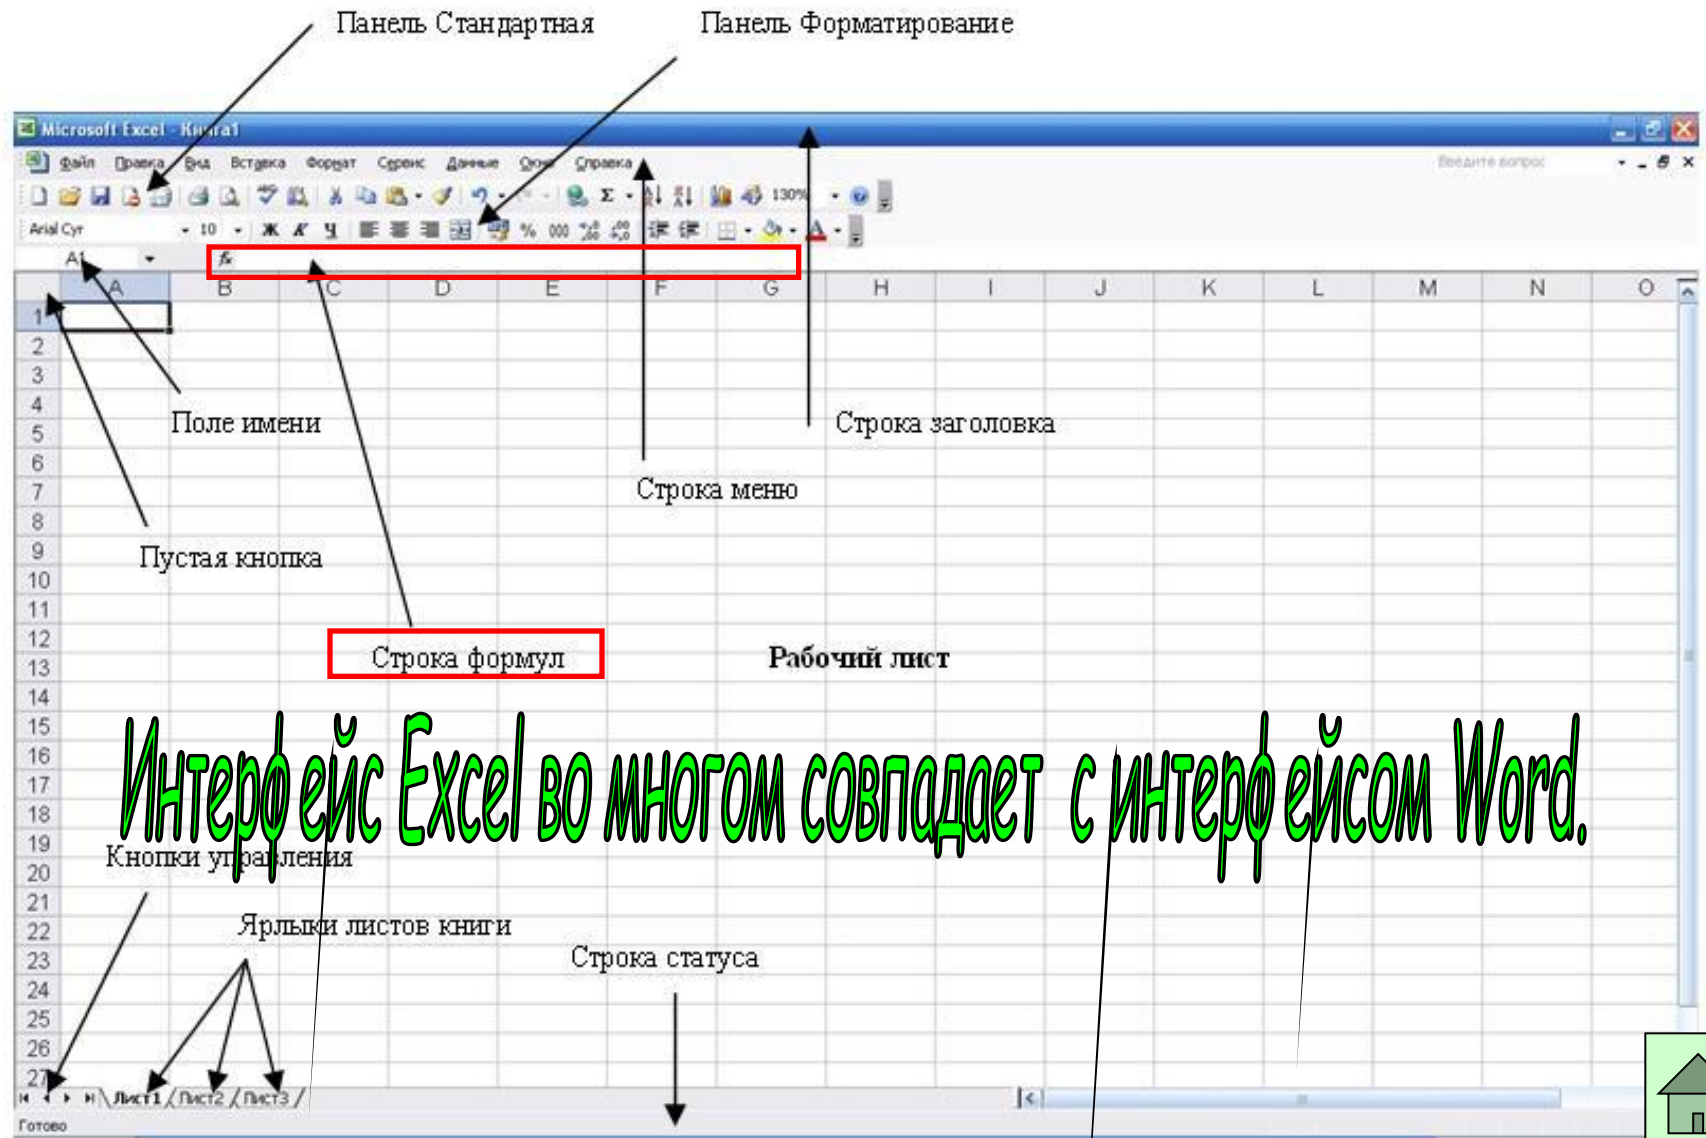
Панель Стандартная

Панель Форматирование

Microsoft Excel - Книга1

Файл Правка Вид Вставка Формат Сервис Данные Окно Справка

Введите вопрос

130%

Arial Cyr 10

A1

fx

| | A | B | C | D | E | F | G | H | I | J | K | L | M | N | O |
|---|---|---|---|---|---|---|---|---|---|---|---|---|---|---|---|
| 1 | | | | | | | | | | | | | | | |
| 2 | | | | | | | | | | | | | | | |
| 3 | | | | | | | | | | | | | | | |
| 4 | | | | | | | | | | | | | | | |
| 5 | | | | | | | | | | | | | | | |
| 6 | | | | | | | | | | | | | | | |
| 7 | | | | | | | | | | | | | | | |
| 8 | | | | | | | | | | | | | | | |
| 9 | | | | | | | | | | | | | | | |
| 10 | | | | | | | | | | | | | | | |
| 11 | | | | | | | | | | | | | | | |
| 12 | | | | | | | | | | | | | | | |
| 13 | | | | | | | | | | | | | | | |
| 14 | | | | | | | | | | | | | | | |
| 15 | | | | | | | | | | | | | | | |
| 16 | | | | | | | | | | | | | | | |
| 17 | | | | | | | | | | | | | | | |
| 18 | | | | | | | | | | | | | | | |
| 19 | | | | | | | | | | | | | | | |
| 20 | | | | | | | | | | | | | | | |
| 21 | | | | | | | | | | | | | | | |
| 22 | | | | | | | | | | | | | | | |
| 23 | | | | | | | | | | | | | | | |
| 24 | | | | | | | | | | | | | | | |
| 25 | | | | | | | | | | | | | | | |
| 26 | | | | | | | | | | | | | | | |
| 27 | | | | | | | | | | | | | | | |

Поле имени

Строка заголовка

Строка меню

Пустая кнопка

Строка формул

Рабочий лист

Интерфейс Excel во многом совпадает с интерфейсом Word.

Кнопки управления

Ярлыки листов книги

Строка статуса

Лист1 Лист2 Лист3

Готово